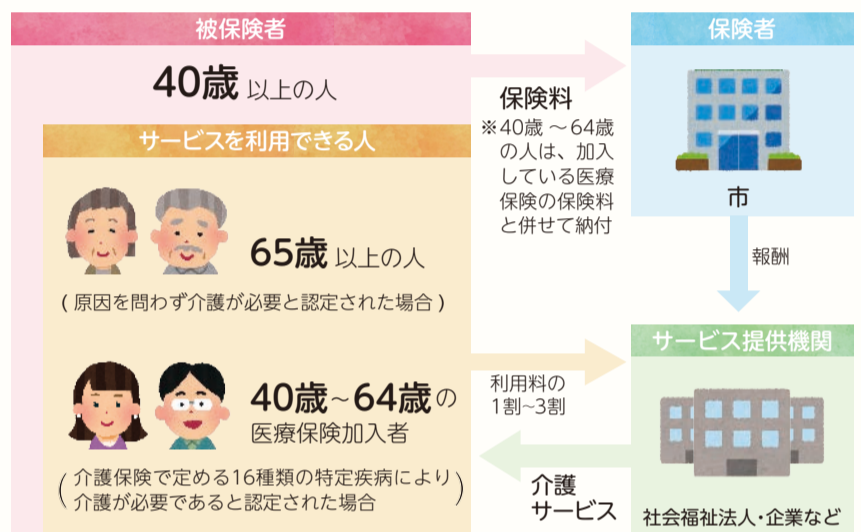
被保険者

40歳 以上の人

サービスを利用できる人

65歳 以上の人

（原因を問わず介護が必要と認定された場合）

40歳~64歳の
医療保険加入者

（介護保険で定める16種類の特定疾病により介護が必要であると認定された場合）

保険料
※40歳 ～64歳の人は、加入している医療保険の保険料と併せて納付

利用料の
1割~3割

介護
サービス

保険者

市

報酬

サービス提供機関

社会福祉法人・企業など